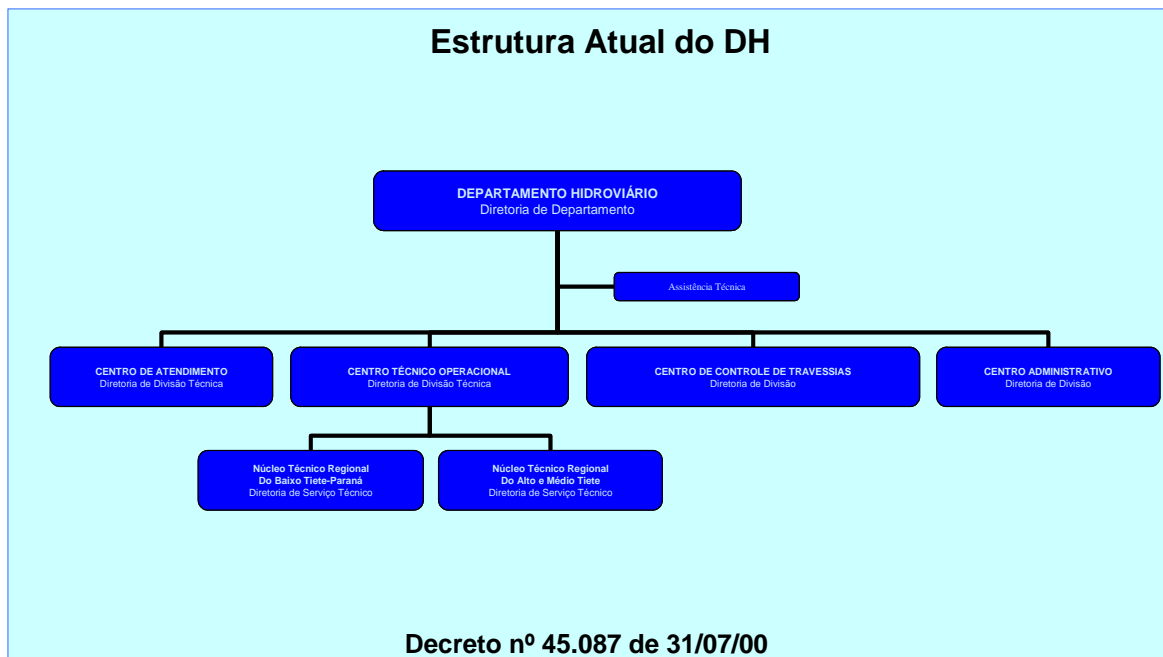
Estrutura Atual do DH

DEPARTAMENTO HIDROVIÁRIO
Diretoria de Departamento

Assistência Técnica

CENTRO DE ATENDIMENTO
Diretoria de Divisão Técnica

CENTRO TÉCNICO OPERACIONAL
Diretoria de Divisão Técnica

CENTRO DE CONTROLE DE TRAVESSIAS
Diretoria de Divisão

CENTRO ADMINISTRATIVO
Diretoria de Divisão

Núcleo Técnico Regional
Do Baixo Tiete-Paraná
Diretoria de Serviço Técnico

Núcleo Técnico Regional
Do Alto e Médio Tiete
Diretoria de Serviço Técnico

Decreto nº 45.087 de 31/07/00